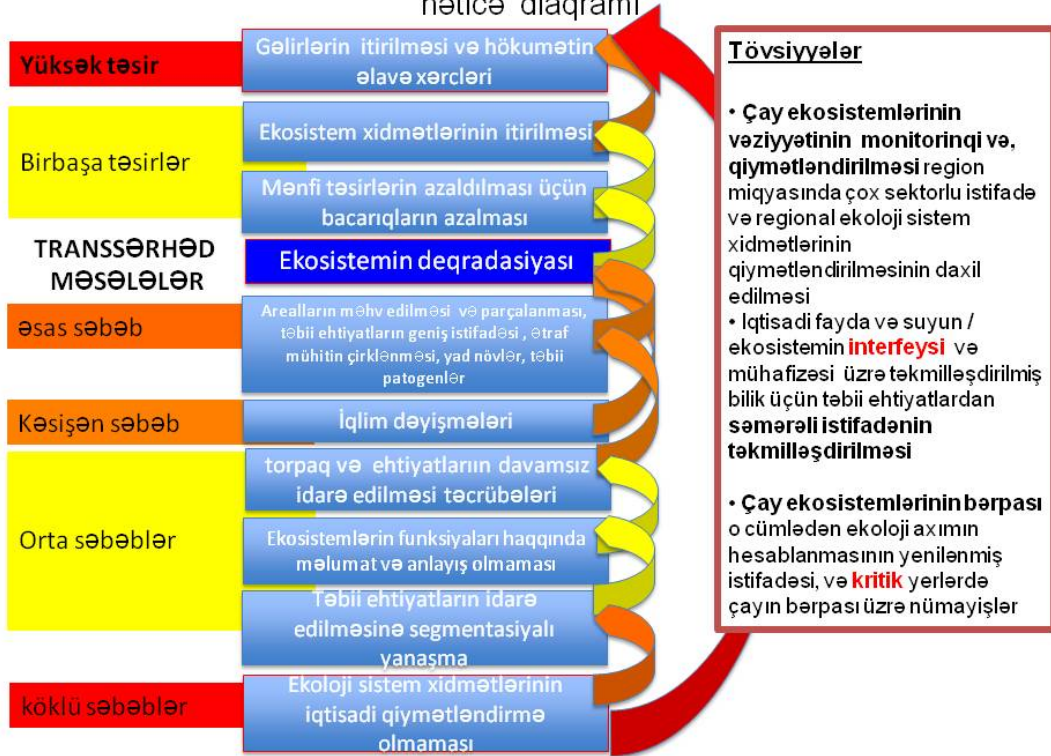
nəticə diaqramı

Yüksək təsir

Gəlirlərin itirilməsi və hökumətin əlavə xərcləri

Birbaşa təsirlər

Ekosistem xidmətlərinin itirilməsi

Mənfi təsirlərin azaldılması üçün bacarıqların azalması

TRANSSƏRHƏD MƏSƏLƏLƏR

Ekosistemin deqradasiyası

əsas səbəb

Arealların məhv edilməsi və parçalanması, təbii ehtiyatların geniş istifadəsi, ətraf mühitin çirklənməsi, yad növlər, təbii patogenlər

Kəsişən səbəb

İqlim dəyişmələri

Orta səbəblər

torpaq və ehtiyatların davamsız idarə edilməsi təcrübələri

Ekosistemlərin funksiyaları haqqında məlumat və anlayış olmaması

Təbii ehtiyatların idarə edilməsinə segmentasiyalı yanaşma

köklü səbəblər

Ekoloji sistem xidmətlərinin iqtisadi qiymətləndirmə olmaması

Tövsiyyələr

• Çay ekosistemlərinin vəziyyətinin monitorinqi və, qiymətləndirilməsi region miqyasında çox sektorlu istifadə və regional ekoloji sistem xidmətlərinin qiymətləndirilməsinin daxil edilməsi
• Iqtisadi fayda və suyun / ekosistemin interfeysi və mühafizəsi üzrə təkmilləşdirilmiş bilik üçün təbii ehtiyatlardan səmərəli istifadənin təkmilləşdirilməsi

• Çay ekosistemlərinin bərpası o cümlədən ekoloji axımın hesablanmasının yenilənmiş istifadəsi, və kritik yerlərdə çayın bərpası üzrə nümayişlər